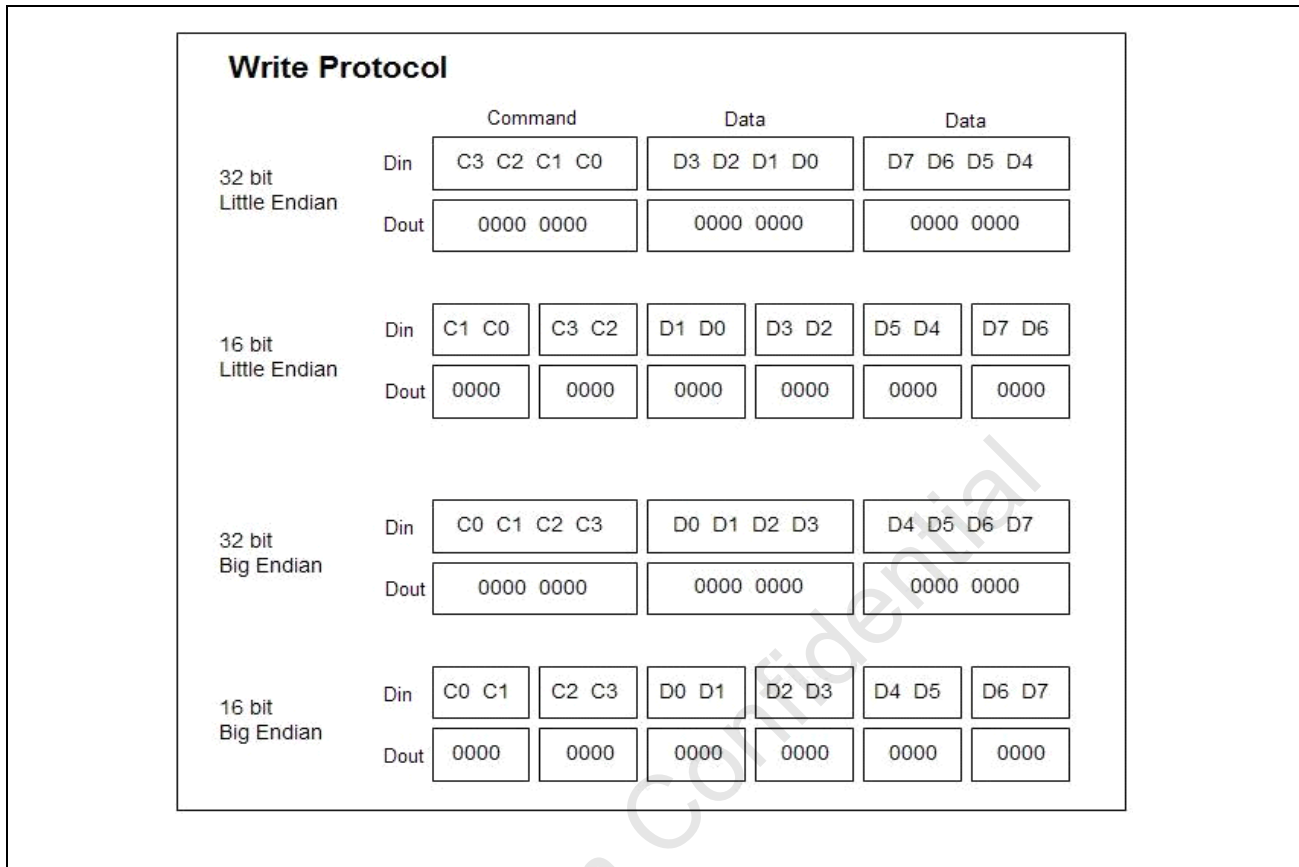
Write Protocol

| | | Command | Data | Data |
|---|---|---|---|---|
| 32 bit Little Endian | Din | C3 C2 C1 C0 | D3 D2 D1 D0 | D7 D6 D5 D4 |
| | Dout | 0000 0000 | 0000 0000 | 0000 0000 |

| | | | | | | | |
|---|---|---|---|---|---|---|---|
| 16 bit Little Endian | Din | C1 C0 | C3 C2 | D1 D0 | D3 D2 | D5 D4 | D7 D6 |
| | Dout | 0000 | 0000 | 0000 | 0000 | 0000 | 0000 |

| | | | | |
|---|---|---|---|---|
| 32 bit Big Endian | Din | C0 C1 C2 C3 | D0 D1 D2 D3 | D4 D5 D6 D7 |
| | Dout | 0000 0000 | 0000 0000 | 0000 0000 |

| | | | | | | | |
|---|---|---|---|---|---|---|---|
| 16 bit Big Endian | Din | C0 C1 | C2 C3 | D0 D1 | D2 D3 | D4 D5 | D6 D7 |
| | Dout | 0000 | 0000 | 0000 | 0000 | 0000 | 0000 |

Confidential